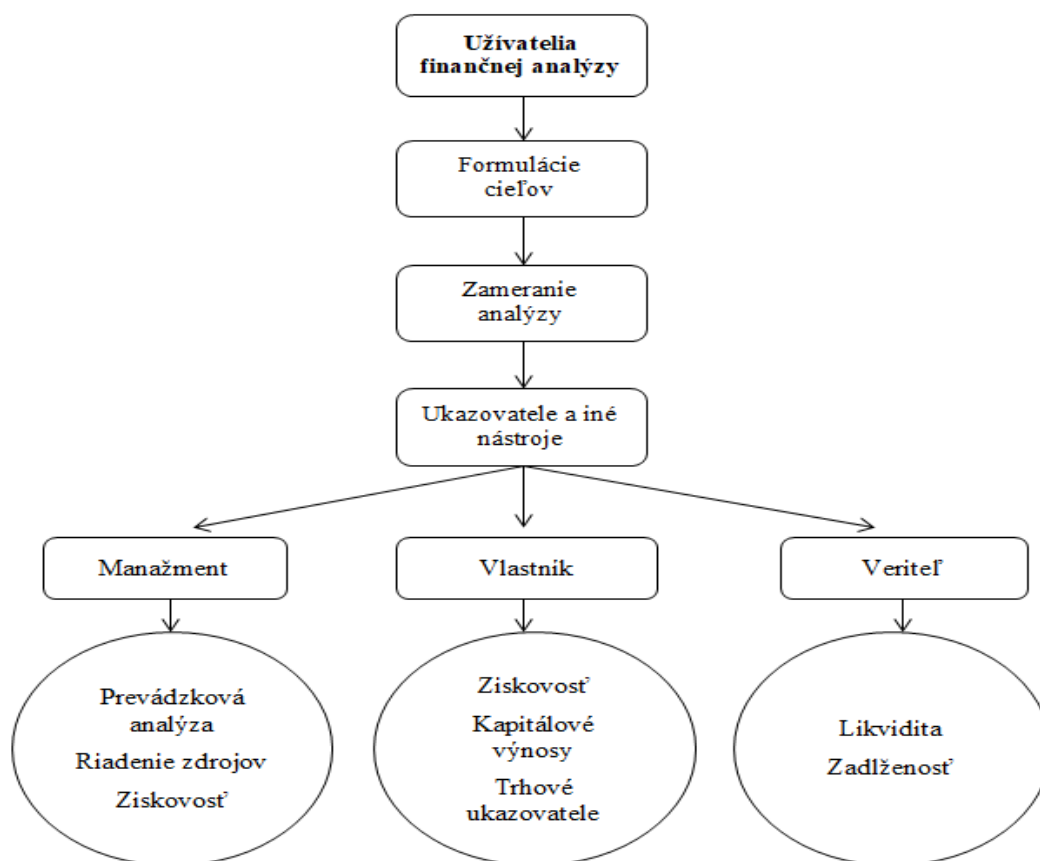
Užívatelia finančnej analýzy

Formulácie cieľov

Zameranie analýzy

Ukazovatele a iné nástroje

Manažment

Vlastník

Veriteľ

Prevádzková analýza

Riadenie zdrojov

Ziskovosť

Ziskovosť

Kapitálové výnosy

Trhové ukazovatele

Likvidita

Zadlženosť